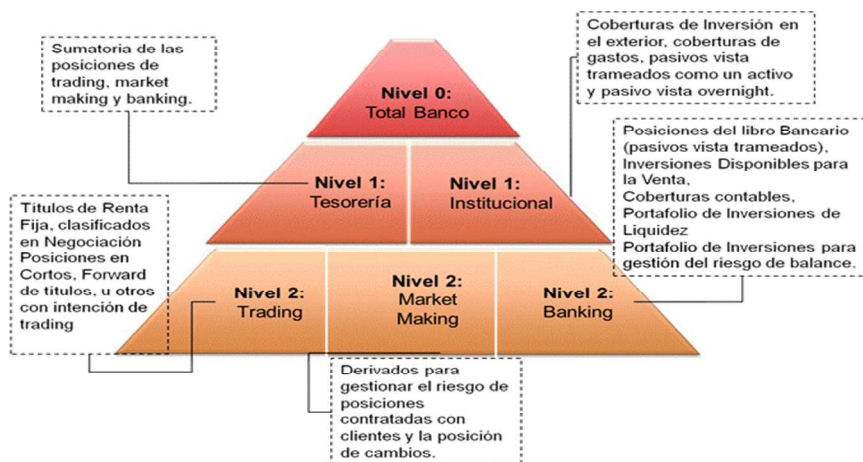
Sumatoria de las posiciones de trading, market making y banking.

Nivel 0:
Total Banco

Coberturas de Inversión en el exterior, coberturas de gastos, pasivos vista trameados como un activo y pasivo vista overnight.

Nivel 1:
Tesorería

Nivel 1:
Institucional

Posiciones del libro Bancario (pasivos vista trameados), Inversiones Disponibles para la Venta, Coberturas contables, Portafolio de Inversiones de Liquidez
Portafolio de Inversiones para gestión del riesgo de balance.

Títulos de Renta Fija, clasificados en Negociación Posiciones en Cortos, Forward de títulos, u otros con intención de trading

Nivel 2:
Trading

Nivel 2:
Market Making

Nivel 2:
Banking

Derivados para gestionar el riesgo de posiciones contratadas con clientes y la posición de cambios.